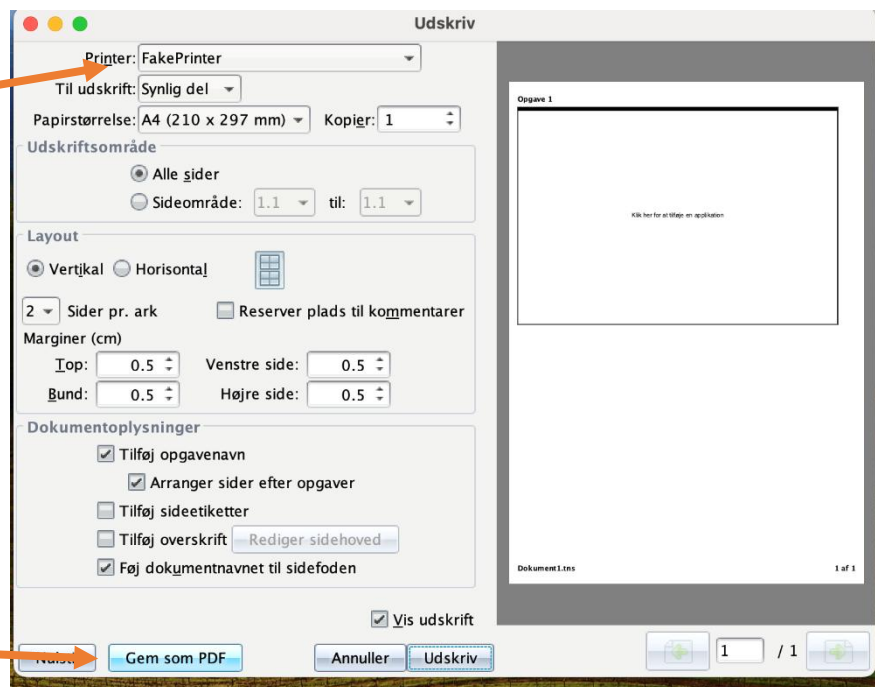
Udskriv

Printer: FakePrinter

Til udskrift: Synlig del

Papirstørrelse: A4 (210 x 297 mm) Kopier: 1

Udskriftsområde

Alle sider

Sideområde: 1.1 til: 1.1

Layout

Vertikal Horisontal

2 Sider pr. ark

Reserver plads til kommentarer

Marginer (cm)

Top: 0.5 Venstre side: 0.5

Bund: 0.5 Højre side: 0.5

Dokumentoplysninger

Tilføj opgavenavn

Arranger sider efter opgaver

Tilføj sideetiketter

Tilføj overskrift Rediger sidehoved

Føj dokumentnavnet til sidefoden

Vis udskrift

Nulst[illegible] Gem som PDF Annuller Udskriv

Opgave 1

Klik her for at tilføje en applikation

Dokument1.tns

1 af 1

1 / 1